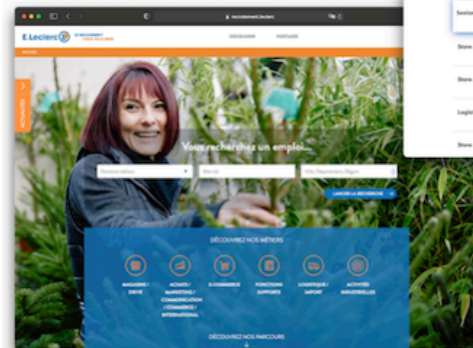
recrutement.leclerc

E.Leclerc

RECHERCHE

POSTULER

Vous recherchez un emploi...

LANCER LA RECHERCHE

DÉCOUVREZ NOS MÉTIERS

MAGASINS / DRIVE

ACHATS / MARKETING / COMMUNICATION / COMMERCE / INTERNATIONAL

E-COMMERCE

FONCTIONS SUPPORTS

LOGISTIQUE / TRANSPORT

ACTIVITÉS INDUSTRIELLES

DÉCOUVREZ NOS PARCOURS

Store

Store

Logist

Store